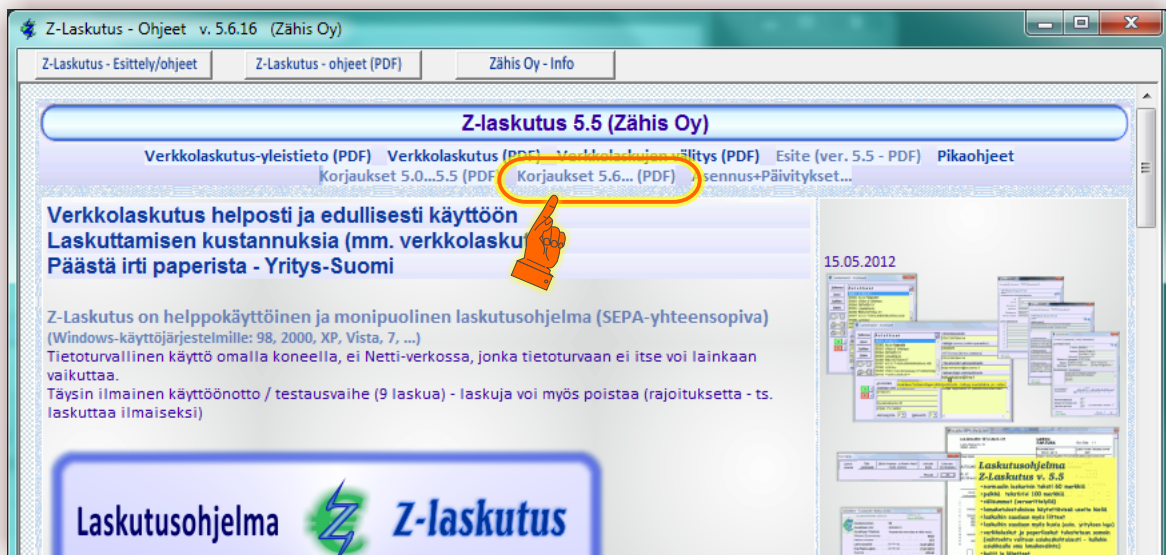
Z-Laskutus - Ohjeet v. 5.6.16 (Zähis Oy)

Z-Laskutus - Esittely/ohjeet | Z-Laskutus - ohjeet (PDF) | Zähis Oy - Info

Z-laskutus 5.5 (Zähis Oy)

Verkkolaskutus-yleistieto (PDF) Verkkolaskutus (PDF) Verkkolaskujen välitys (PDF) Esite (ver. 5.5 - PDF) Pikaohjeet
Korjaukset 5.0...5.5 (PDF) Korjaukset 5.6... (PDF) Asennus+Päivitykset...

Verkkolaskutus helposti ja edullisesti käyttöön
Laskuttamisen kustannuksia (mm. verkkolasku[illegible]
Päästä irti paperista - Yritys-Suomi

15.05.2012

Z-Laskutus on helppokäyttöinen ja monipuolinen laskutusohjelma (SEPA-yhteensopiva)
(Windows-käyttöjärjestelmille: 98, 2000, XP, Vista, 7, ...)
Tietoturvallinen käyttö omalla koneella, ei Netti-verkossa, jonka tietoturvaan ei itse voi lainkaan vaikuttaa.
Täysin ilmainen käyttöönotto / testausvaihe (9 laskua) - laskuja voi myös poistaa (rajoituksetta - ts. laskuttaa ilmaiseksi)

Laskutusohjelma Z-laskutus

Laskutusohjelma
Z-Laskutus v. 5.5